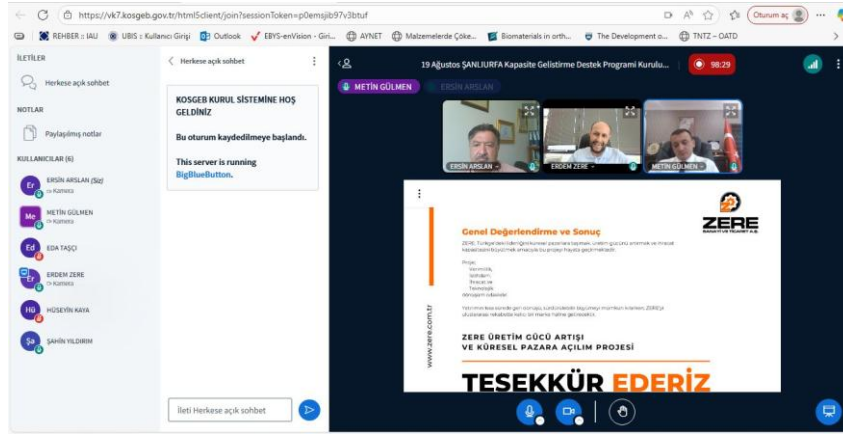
https://vk7.kosgeb.gov.tr/html5client/join?sessionToken=p0emsjib97v3btuf

Oturum aç

REHBER :: IAU   UBIS :: Kullanıcı Girişi   Outlook   EBYS-enVision - Giri...   AYNET   Malzemelerde Çoke...   Biomaterials in orth...   The Development o...   TNTZ – OATD

İLETİLER

Herkese açık sohbet

NOTLAR

Paylaşılmış notlar

KULLANICILAR (6)

Er ERSİN ARSLAN (Siz) Kamera

Me METİN GÜLMEN Kamera

Ed EDA TAŞÇI

Er ERDEM ZERE Kamera

Hü HÜSEYİN KAYA

Şa ŞAHİN YILDIRIM

Herkese açık sohbet

KOSGEB KURUL SİSTEMİNE HOŞ GELDİNİZ

Bu oturum kaydedilmeye başlandı.

This server is running BigBlueButton.

İleti Herkese açık sohbet

19 Ağustos ŞANLIURFA Kapasite Gelistirme Destek Programi Kurulu...

98:29

METİN GÜLMEN

ERSİN ARSLAN

ERSİN ARSLAN

ERDEM ZERE

METİN GÜLMEN

ZERE

Genel Değerlendirme ve Sonuç

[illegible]

www.zere.com.tr

ZERE ÜRETİM GÜCÜ ARTIŞI VE KÜRESEL PAZARA AÇILIM PROJESİ

TESEKKÜR EDERİZ